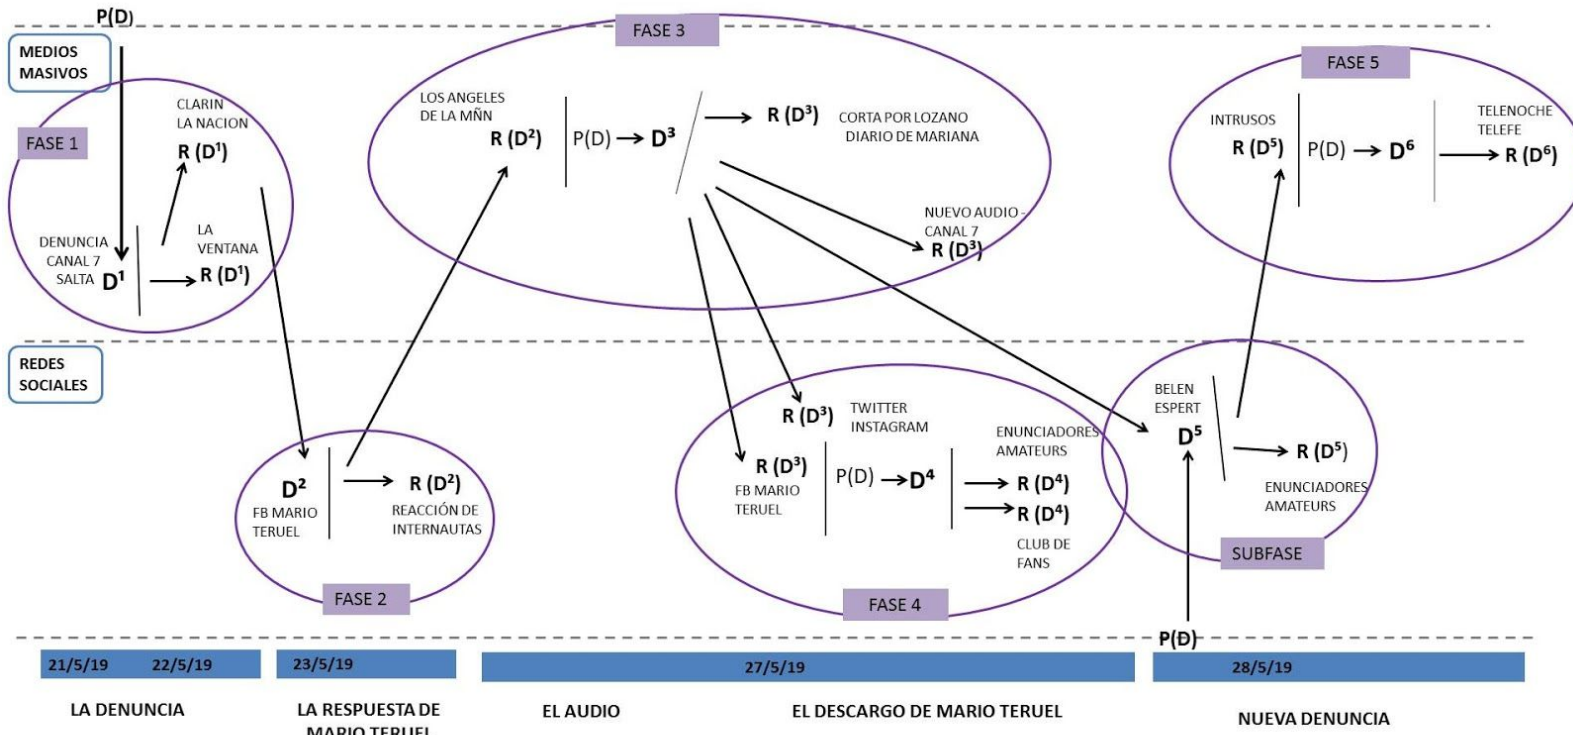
P(D)

MEDIOS MASIVOS

FASE 1

CLARIN
LA NACION
R ($D^1$)

LA VENTANA

DENUNCIA CANAL 7 SALTA $D^1$ → R ($D^1$)

FASE 3

LOS ANGELES DE LA MÑN
R ($D^2$) | P(D) → $D^3$ / → R ($D^3$) CORTA POR LOZANO DIARIO DE MARIANA

NUEVO AUDIO - CANAL 7
R ($D^3$)

FASE 5

INTRUSOS
R ($D^5$) | P(D) → $D^6$ | → R ($D^6$)
TELENOCHE TELEFE

REDES SOCIALES

$D^2$
FB MARIO TERUEL
→ R ($D^2$)
REACCIÓN DE INTERNAUTAS

FASE 2

R ($D^3$) TWITTER INSTAGRAM

R ($D^3$)
FB MARIO TERUEL
P(D) → $D^4$ | → R ($D^4$) → R ($D^4$)

ENUNCIADORES AMATEURS

CLUB DE FANS

FASE 4

BELEN ESPERT
$D^5$ → R ($D^5$)
ENUNCIADORES AMATEURS

SUBFASE

P(D)

21/5/19 22/5/19

23/5/19

27/5/19

28/5/19

LA DENUNCIA

LA RESPUESTA DE MARIO TERUEL

EL AUDIO

EL DESCARGO DE MARIO TERUEL

NUEVA DENUNCIA